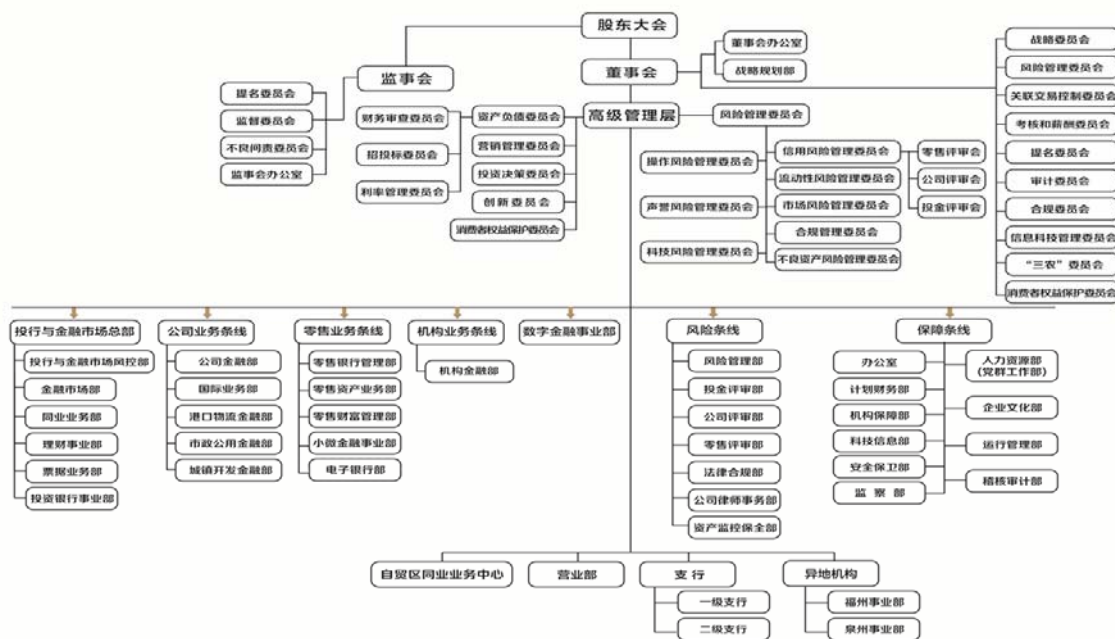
股东大会

董事会办公室
战略规划部

董事会

战略委员会
风险管理委员会
关联交易控制委员会
考核和薪酬委员会
提名委员会
审计委员会
合规委员会
信息科技管理委员会
“三农”委员会
消费者权益保护委员会

监事会

提名委员会
监督委员会
不良问责委员会
监事会办公室

高级管理层

财务审查委员会
招投标委员会
利率管理委员会

资产负债委员会
营销管理委员会
投资决策委员会
创新委员会
消费者权益保护委员会

风险管理委员会

操作风险管理委员会
声誉风险管理委员会
科技风险管理委员会

信用风险管理委员会
流动性风险管理委员会
市场风险管理委员会
合规管理委员会
不良资产风险管理委员会

零售评审会
公司评审会
投金评审会

投行与金融市场总部
投行与金融市场风控部
金融市场部
同业业务部
理财事业部
票据业务部
投资银行事业部

公司业务条线
公司金融部
国际业务部
港口物流金融部
市政公用金融部
城镇开发金融部

零售业务条线
零售银行管理部
零售资产业务部
零售财富管理部
小微金融事业部
电子银行部

机构业务条线
机构金融部

数字金融事业部

风险条线
风险管理部
投金评审部
公司评审部
零售评审部
法律合规部
公司律师事务部
资产监控保全部

保障条线
办公室
计划财务部
机构保障部
科技信息部
安全保卫部
监察部
人力资源部（党群工作部）
企业文化部
运行管理部
稽核审计部

自贸区同业业务中心
营业部
支行
一级支行
二级支行
异地机构
福州事业部
泉州事业部